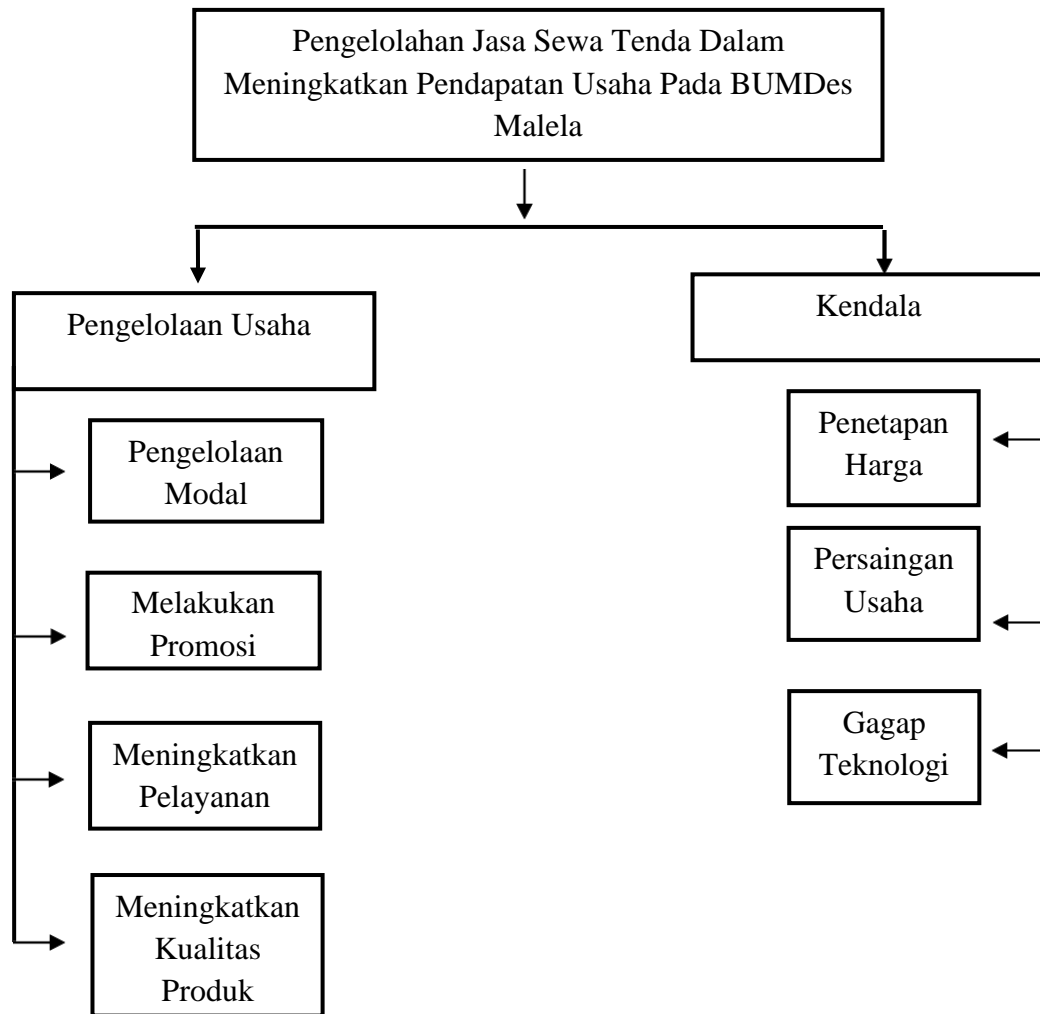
Pengelolahan Jasa Sewa Tenda Dalam Meningkatkan Pendapatan Usaha Pada BUMDes Malela

Pengelolaan Usaha

Kendala

Pengelolaan Modal

Melakukan Promosi

Meningkatkan Pelayanan

Meningkatkan Kualitas Produk

Penetapan Harga

Persaingan Usaha

Gagap Teknologi